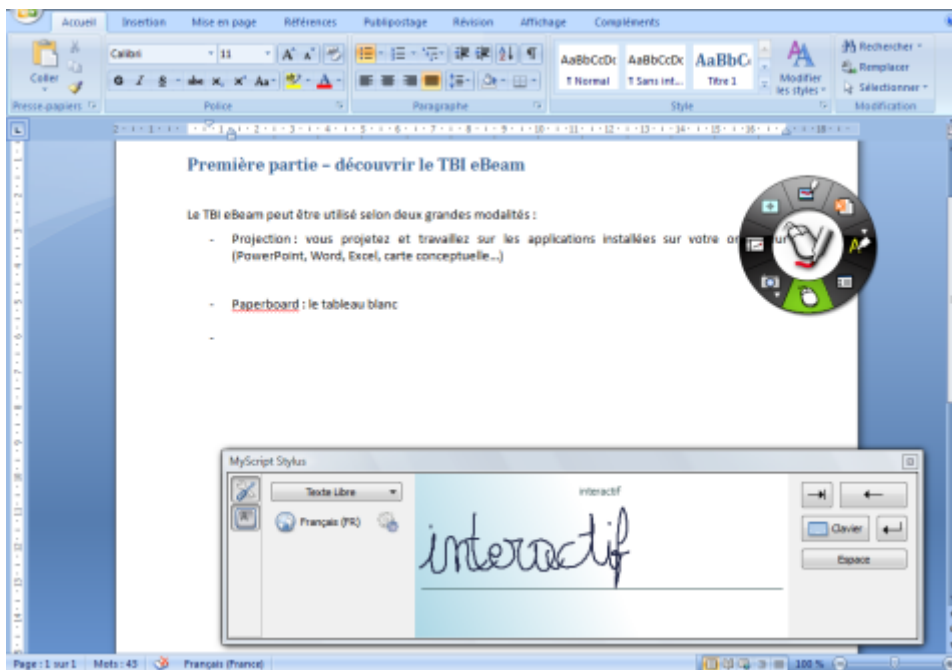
Accueil Insertion Mise en page Références Publipostage Révision Affichage Compléments

Coller Calibri 11 AaBbCcDc AaBbCcDc AaBbC Modifier les styles Rechercher Remplacer Sélectionner

¶ Normal ¶ Sans int... Titre 1

Presse-papiers Police Paragraphe Style Modification

Première partie – découvrir le TBI eBeam

Le TBI eBeam peut être utilisé selon deux grandes modalités :

- Projection : vous projetez et travaillez sur les applications installées sur votre or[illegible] (PowerPoint, Word, Excel, carte conceptuelle…)

- Paperboard : le tableau blanc

-

MyScript Stylus

Texte Libre

Français (FR)

interactif

interactif

Clavier

Espace

Page : 1 sur 1 Mots : 43 Français (France) 100 %